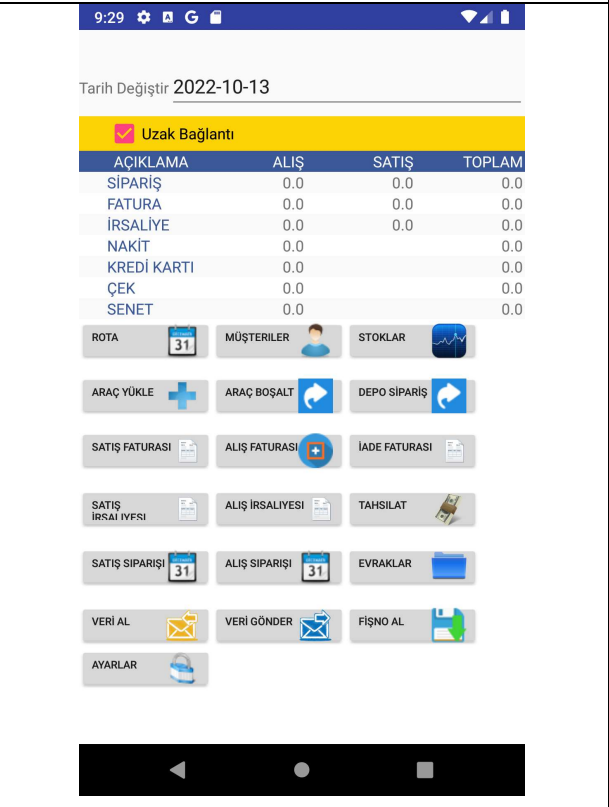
9:29 G

Tarih Değiştir 2022-10-13

Uzak Bağlantı

| AÇIKLAMA | ALIŞ | SATIŞ | TOPLAM |
|---|---|---|---|
| SİPARİŞ | 0.0 | 0.0 | 0.0 |
| FATURA | 0.0 | 0.0 | 0.0 |
| İRSALİYE | 0.0 | 0.0 | 0.0 |
| NAKİT | 0.0 | | 0.0 |
| KREDİ KARTI | 0.0 | | 0.0 |
| ÇEK | 0.0 | | 0.0 |
| SENET | 0.0 | | 0.0 |

ROTA 31
MÜŞTERILER
STOKLAR

ARAÇ YÜKLE
ARAÇ BOŞALT
DEPO SİPARİŞ

SATIŞ FATURASI
ALIŞ FATURASI
İADE FATURASI

SATIŞ İRSALIYESI
ALIŞ İRSALIYESI
TAHSILAT

SATIŞ SIPARIŞI 31
ALIŞ SIPARIŞI 31
EVRAKLAR

VERİ AL
VERİ GÖNDER
FİŞNO AL

AYARLAR